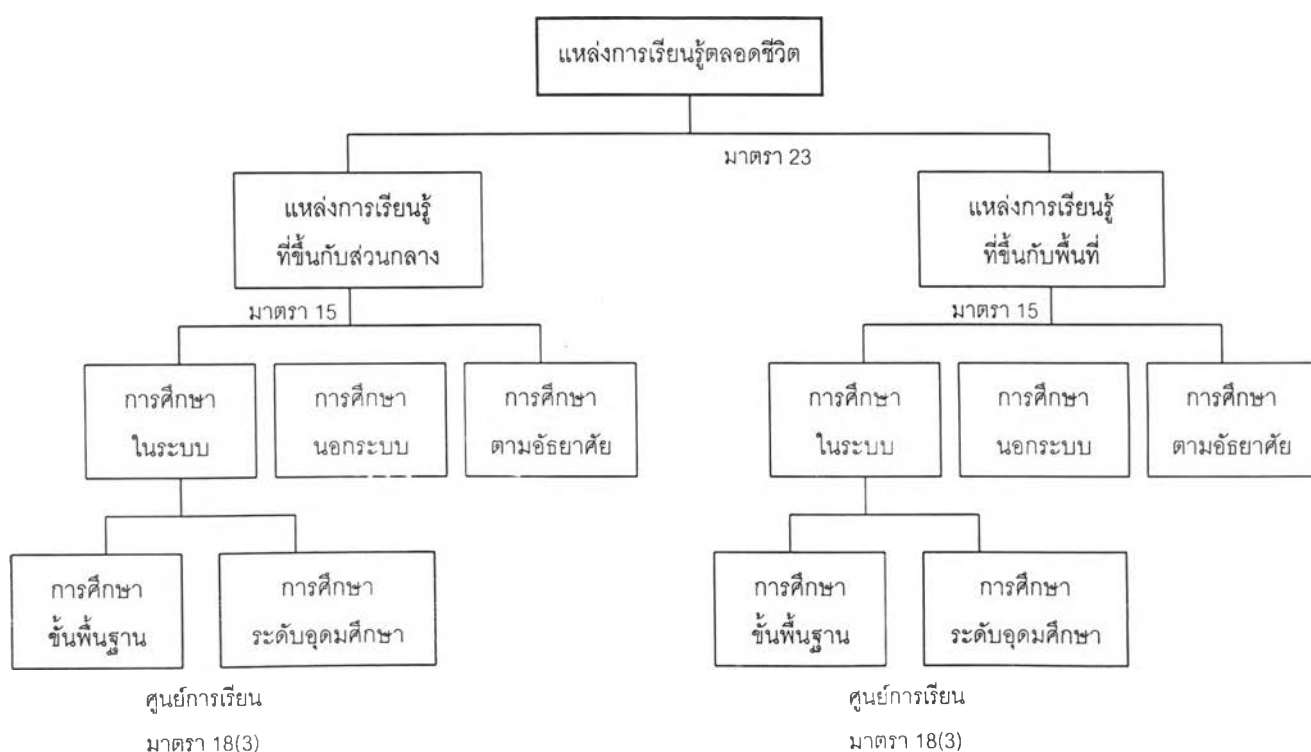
แหล่งการเรียนรู้ตลอดชีวิต

มาตรา 23

แหล่งการเรียนรู้ ที่ขึ้นกับส่วนกลาง

แหล่งการเรียนรู้ ที่ขึ้นกับพื้นที่

มาตรา 15

การศึกษา ในระบบ

การศึกษา นอกระบบ

การศึกษา ตามอัธยาศัย

การศึกษา ขั้นพื้นฐาน

การศึกษา ระดับอุดมศึกษา

ศูนย์การเรียน

มาตรา 18(3)

มาตรา 15

การศึกษา ในระบบ

การศึกษา นอกระบบ

การศึกษา ตามอัธยาศัย

การศึกษา ขั้นพื้นฐาน

การศึกษา ระดับอุดมศึกษา

ศูนย์การเรียน

มาตรา 18(3)